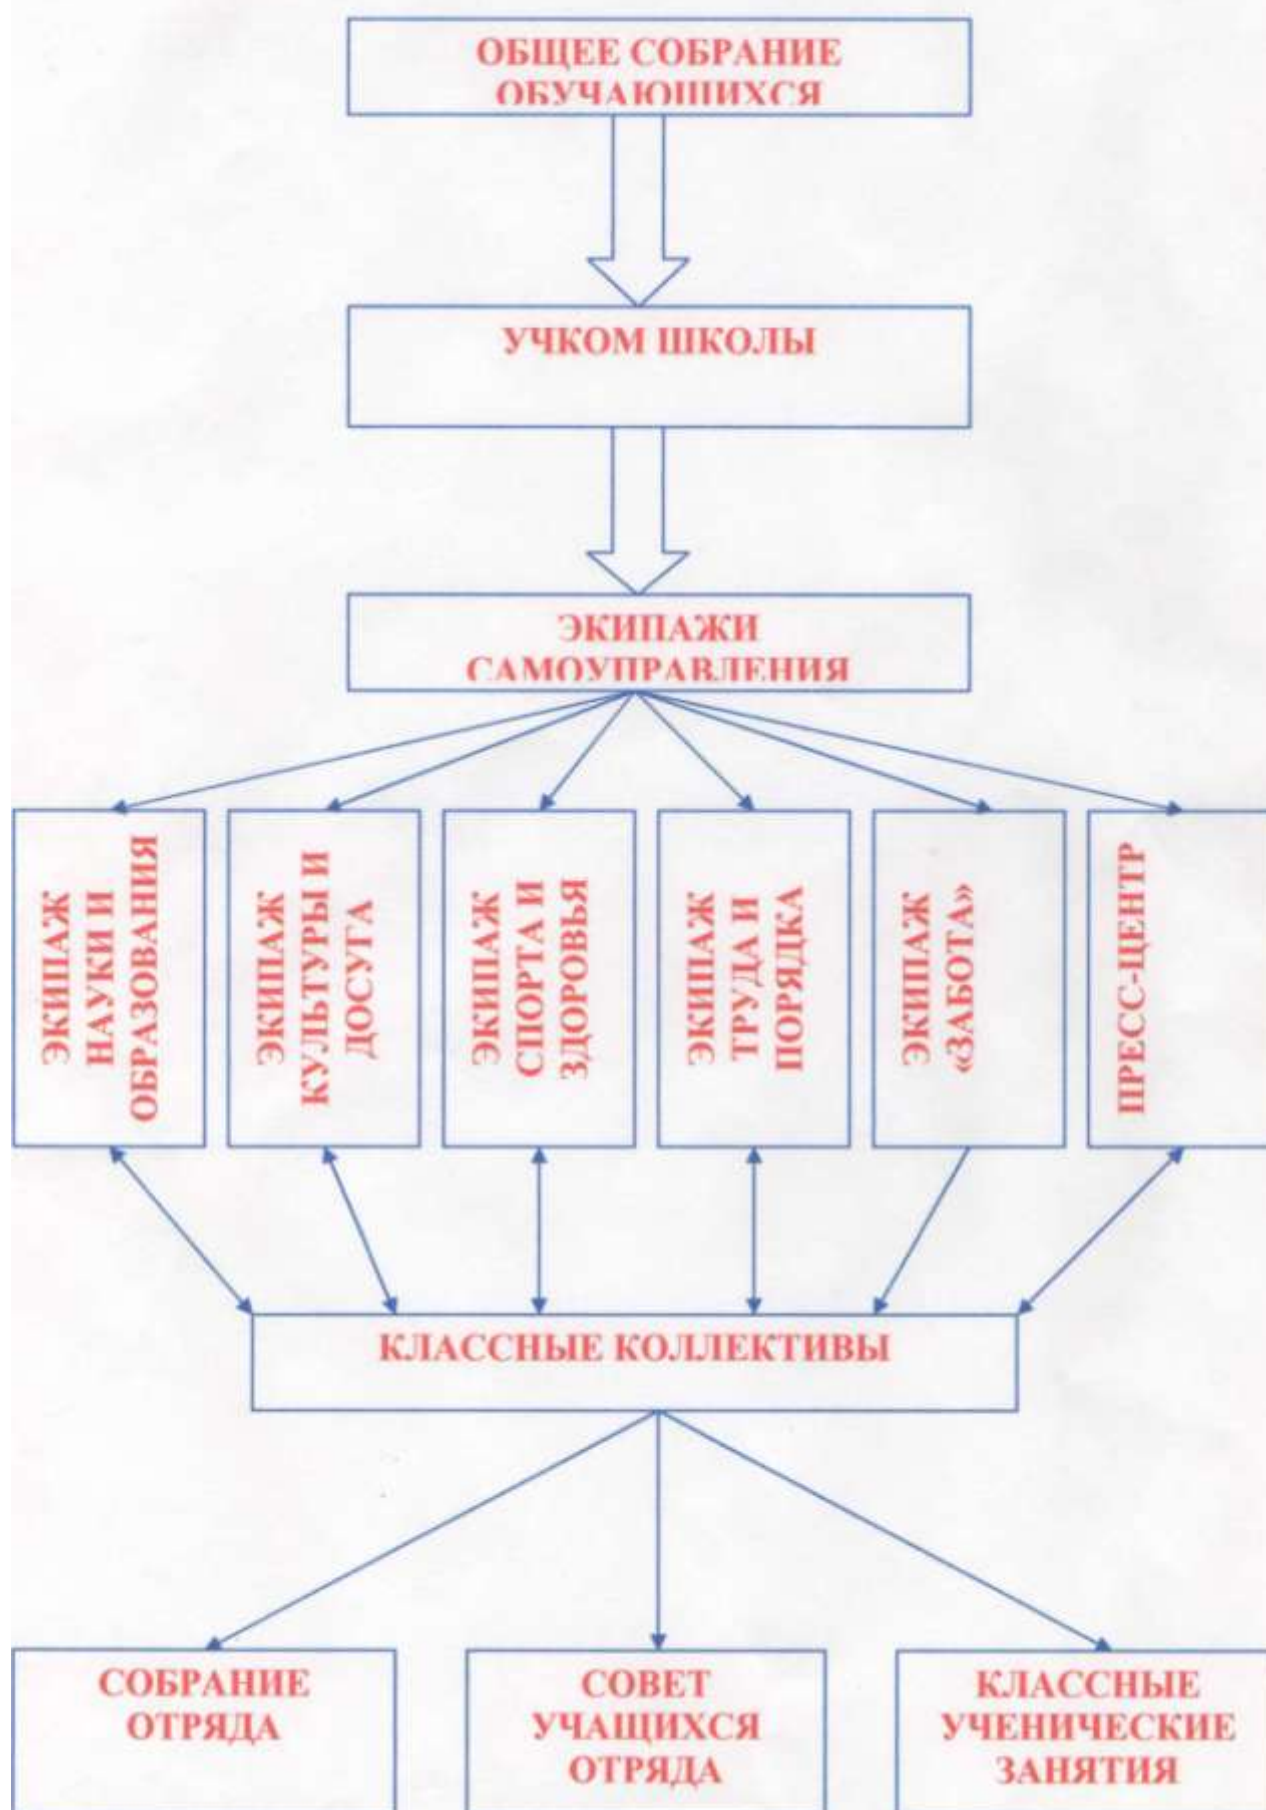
ОБЩЕЕ СОБРАНИЕ ОБУЧАЮЩИХСЯ

УЧКОМ ШКОЛЫ

ЭКИПАЖИ САМОУПРАВЛЕНИЯ

ЭКИПАЖ НАУКИ И ОБРАЗОВАНИЯ

ЭКИПАЖ КУЛЬТУРЫ И ДОСУГА

ЭКИПАЖ СПОРТА И ЗДОРОВЬЯ

ЭКИПАЖ ТРУДА И ПОРЯДКА

ЭКИПАЖ «ЗАБОТА»

ПРЕСС-ЦЕНТР

КЛАССНЫЕ КОЛЛЕКТИВЫ

СОБРАНИЕ ОТРЯДА

СОВЕТ УЧАЩИХСЯ ОТРЯДА

КЛАССНЫЕ УЧЕНИЧЕСКИЕ ЗАНЯТИЯ